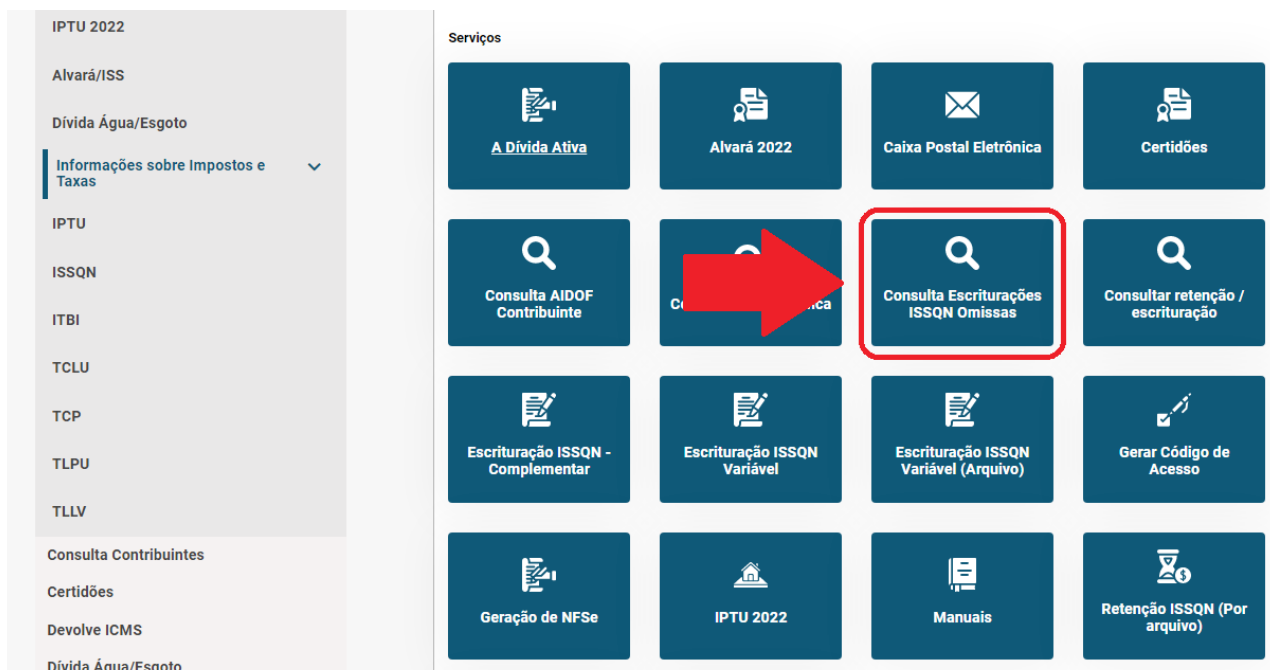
IPTU 2022

Alvará/ISS

Dívida Água/Esgoto

Informações sobre Impostos e Taxas

IPTU

ISSQN

ITBI

TCLU

TCP

TLPU

TLLV

Consulta Contribuintes

Certidões

Devolve ICMS

Dívida Água/Esgoto

Serviços

A Dívida Ativa

Alvará 2022

Caixa Postal Eletrônica

Certidões

Consulta AIDOF Contribuinte

Co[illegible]ica

Consulta Escriturações ISSQN Omissas

Consultar retenção / escrituração

Escrituração ISSQN - Complementar

Escrituração ISSQN Variável

Escrituração ISSQN Variável (Arquivo)

Gerar Código de Acesso

Geração de NFSe

IPTU 2022

Manuais

Retenção ISSQN (Por arquivo)